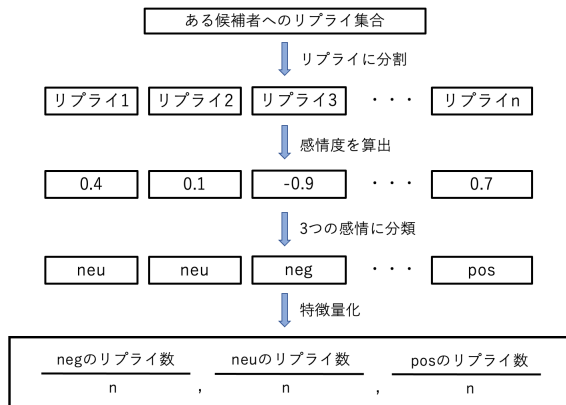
ある候補者へのリプライ集合

リプライに分割

リプライ1 リプライ2 リプライ3 ・・・ リプライn

感情度を算出

0.4 0.1 -0.9 ・・・ 0.7

3つの感情に分類

neu neu neg ・・・ pos

特徴量化

$\frac{\text{negのリプライ数}}{n}$, $\frac{\text{neuのリプライ数}}{n}$, $\frac{\text{posのリプライ数}}{n}$